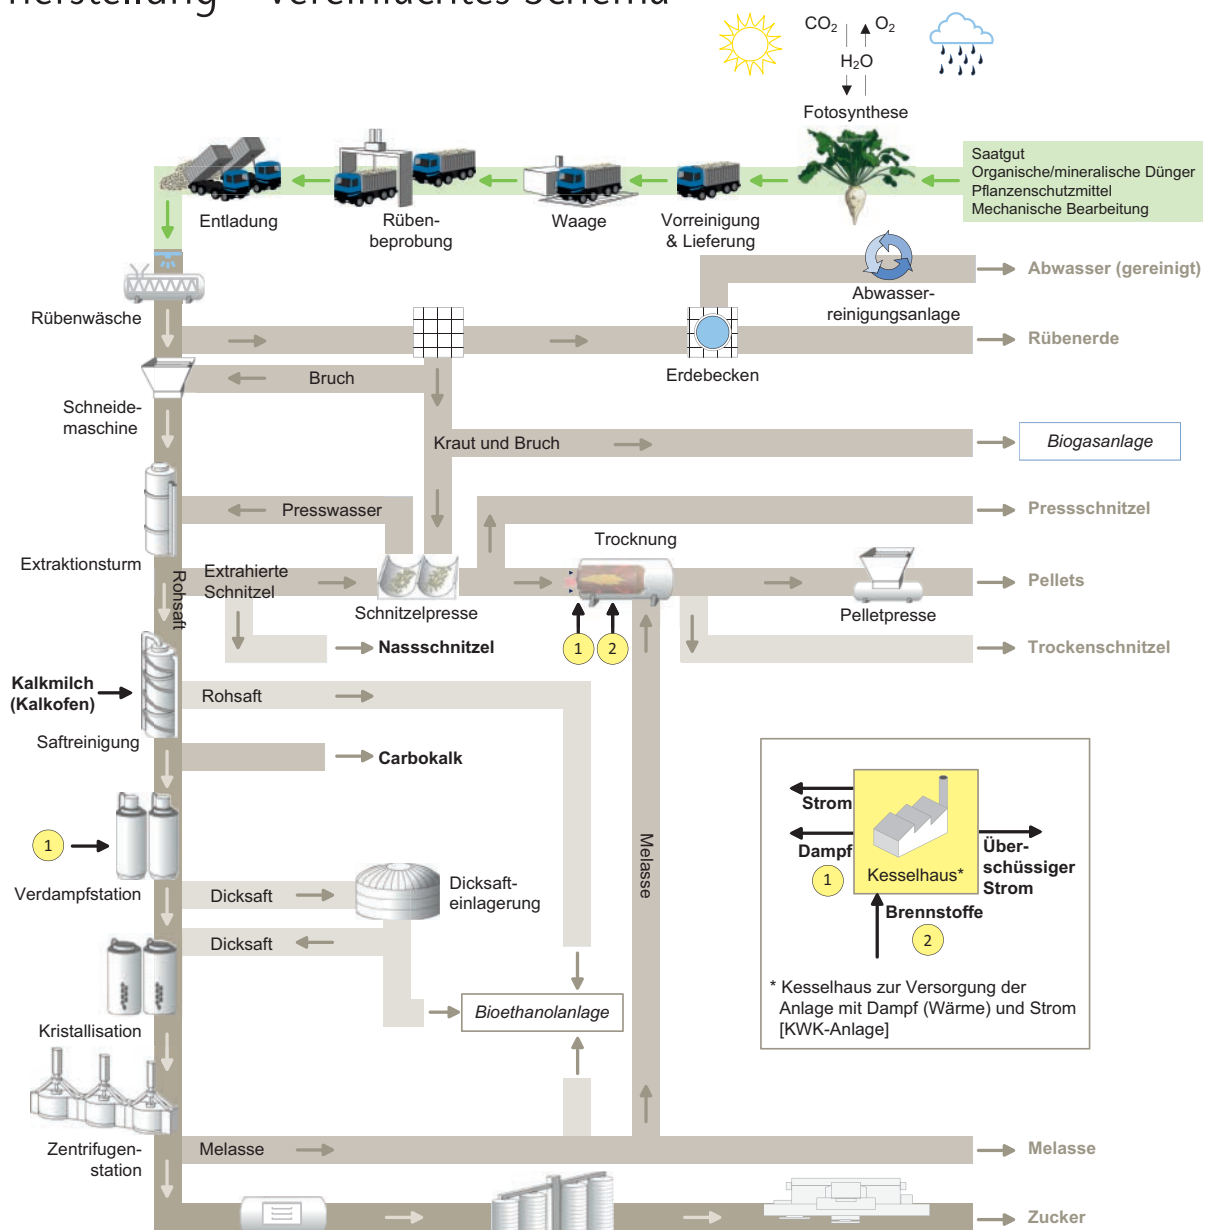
Herstellung – vereinfachtes Schema

$CO_2$
$O_2$
$H_2O$
Fotosynthese

Saatgut
Organische/mineralische Dünger
Pflanzenschutzmittel
Mechanische Bearbeitung

Entladung
Rüben-beprobung
Waage
Vorreinigung & Lieferung

Abwasser (gereinigt)
Abwasser-reinigungsanlage
Rübenwäsche
Rübenerde
Erdebecken
Bruch
Schneide-maschine
Kraut und Bruch
Biogasanlage
Presswasser
Pressschnitzel
Extraktionsturm
Trocknung
Extrahierte Schnitzel
Rohsaft
Schnitzelpresse
Pellets
Pelletpresse
1
2
Nassschnitzel
Trockenschnitzel
Kalkmilch (Kalkofen)
Rohsaft
Saftreinigung
Carbokalk
Melasse
1
Verdampfstation
Dicksaft
Dicksaft-einlagerung
Dicksaft
Kristallisation
Bioethanolanlage

Strom
Dampf
1
Kesselhaus*
Über-schüssiger Strom
Brennstoffe
2
* Kesselhaus zur Versorgung der Anlage mit Dampf (Wärme) und Strom [KWK-Anlage]

Zentrifugen-station
Melasse
Melasse
Zucker